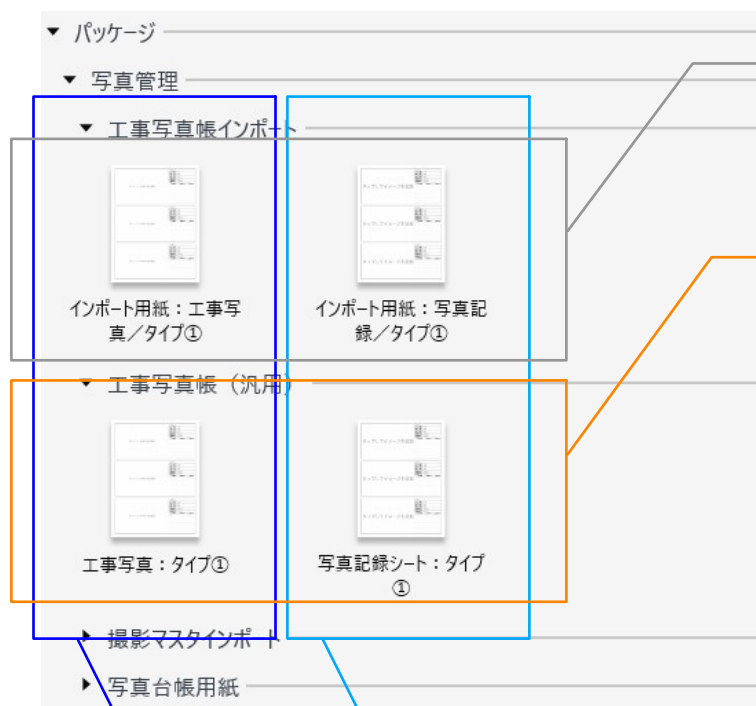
▼ パッケージ

▼ 写真管理

▼ 工事写真帳インポート

インポート用紙：工事写真／タイプ①

インポート用紙：写真記録／タイプ①

▼ 工事写真帳（汎用）

工事写真：タイプ①

写真記録シート：タイプ①

▶ 撮影マスタインポート

▶ 写真台帳用紙